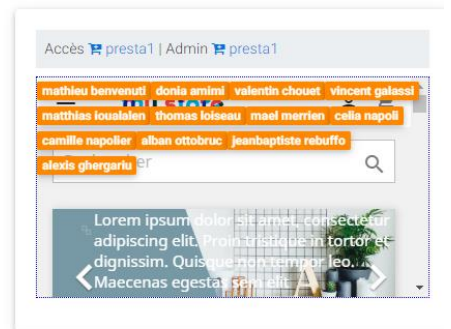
Accès presta1 | Admin presta1

mathieu benvenuti donia amimi valentin chouet vincent galassi matthias ioualalen thomas loiseau mael merrien celia napoli camille napolier alban ottobruc jeanbaptiste rebuffo alexis ghergariu

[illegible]er

Lorem ipsum dolor sit amet, consectetur adipiscing elit. Proin tristique in tortor et dignissim. Quisque non tempor leo. Maecenas egestas sem elit